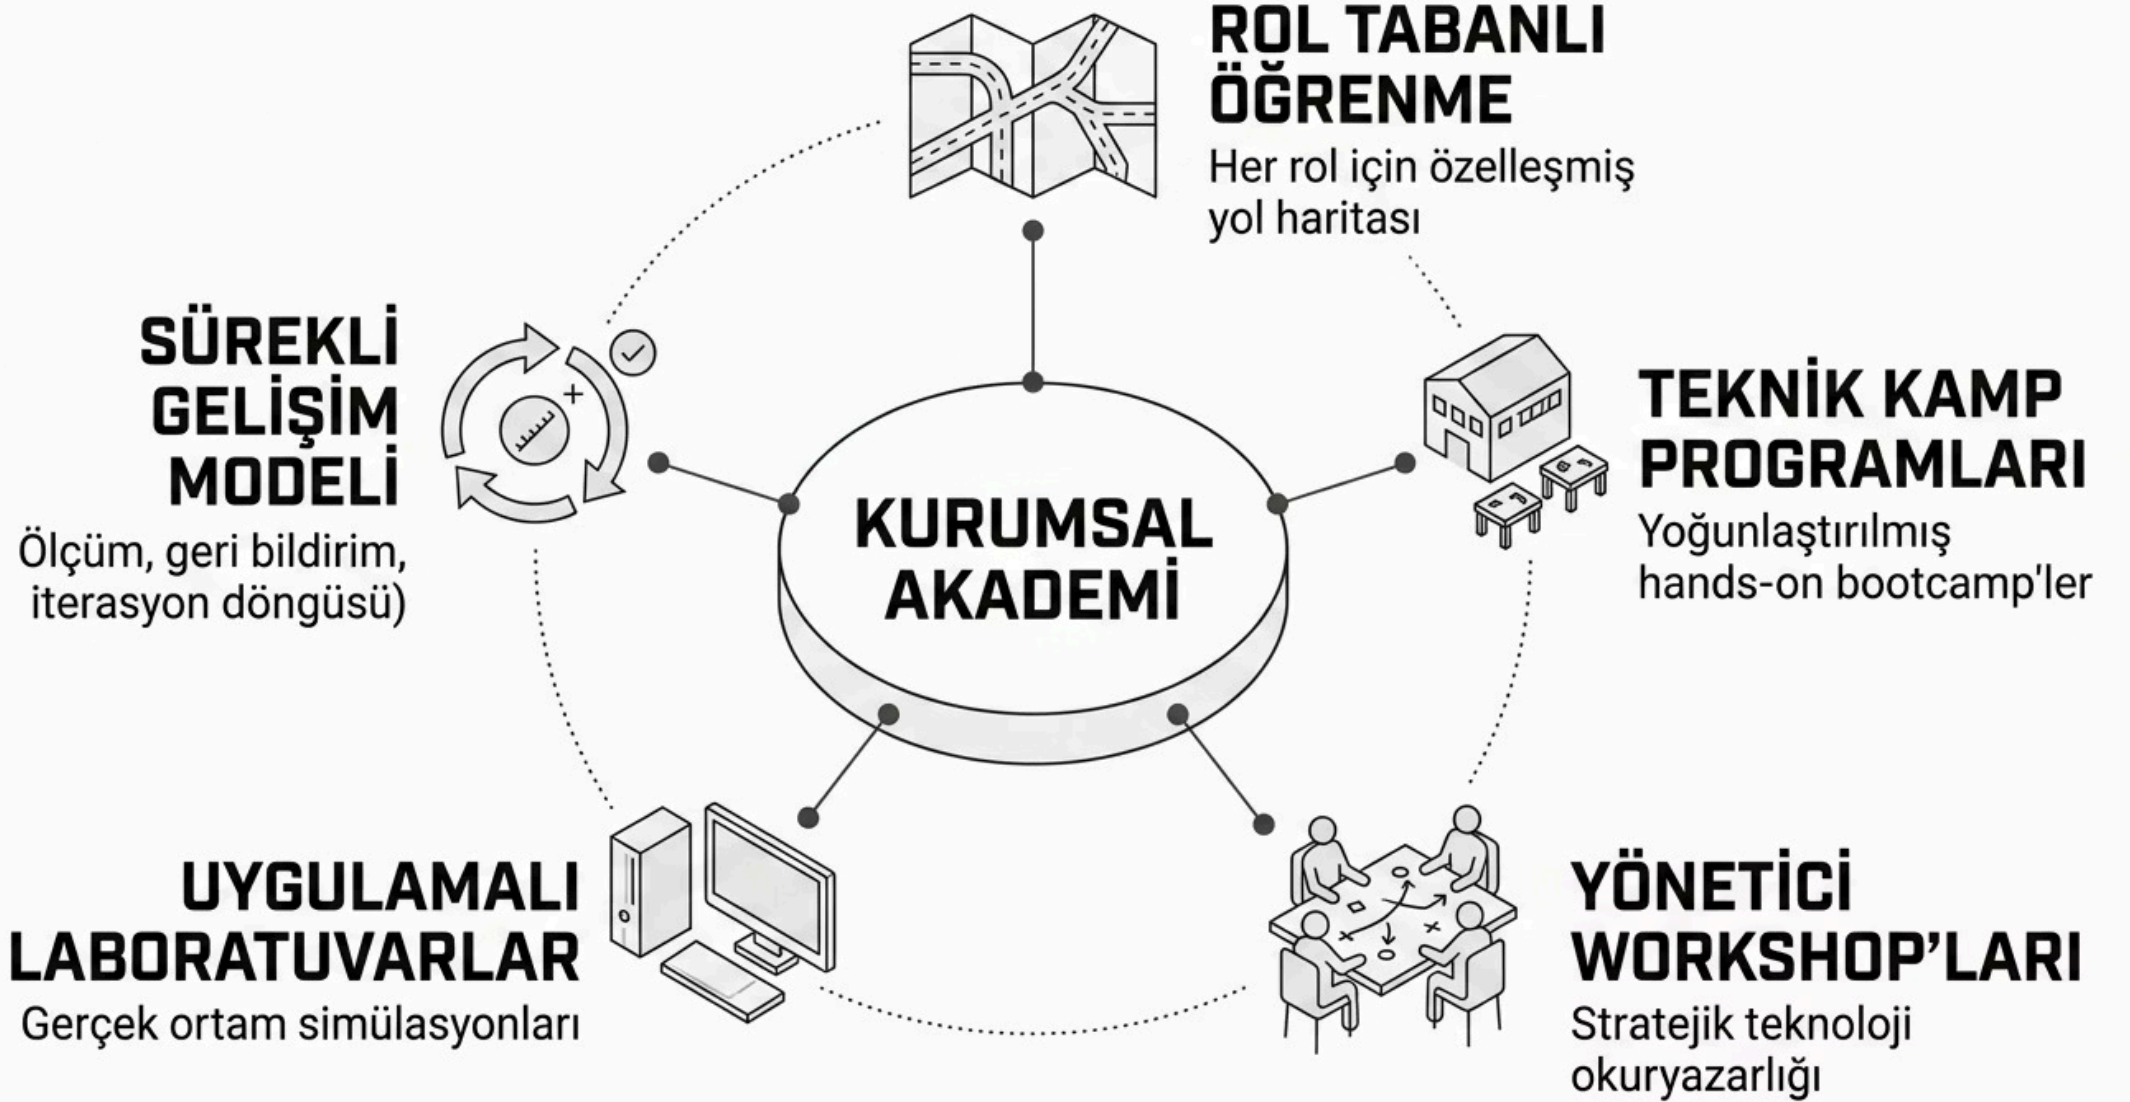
ROL TABANLI ÖĞRENME
Her rol için özelleşmiş yol haritası

SÜREKLİ GELİŞİM MODELİ
Ölçüm, geri bildirim, iterasyon döngüsü)

KURUMSAL AKADEMİ

TEKNİK KAMP PROGRAMLARI
Yoğunlaştırılmış hands-on bootcamp'ler

UYGULAMALI LABORATUVARLAR
Gerçek ortam simülasyonları

YÖNETİCİ WORKSHOP'LARI
Stratejik teknoloji okuryazarlığı